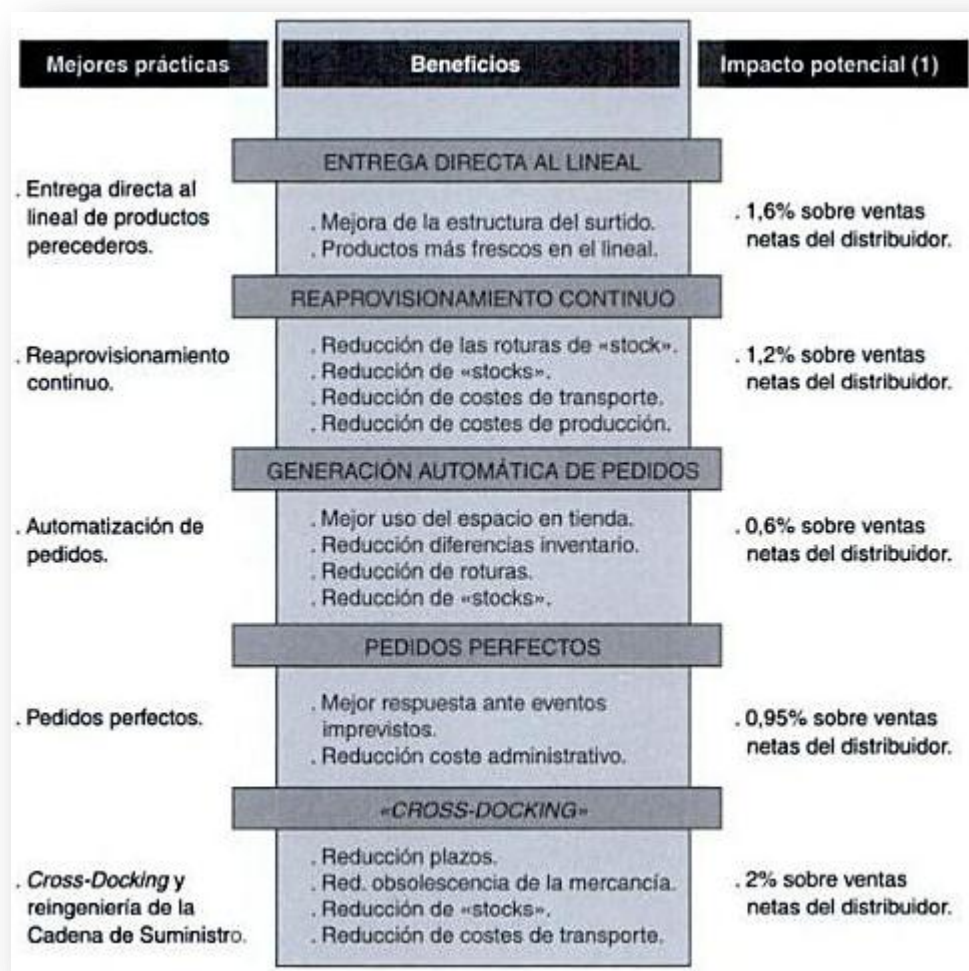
| Mejores prácticas | Beneficios | Impacto potencial (1) |
|---|---|---|
| | ENTREGA DIRECTA AL LINEAL | |
| . Entrega directa al lineal de productos perecederos. | . Mejora de la estructura del surtido. . Productos más frescos en el lineal. | . 1,6% sobre ventas netas del distribuidor. |
| | REAPROVISIONAMIENTO CONTINUO | |
| . Reaprovisionamiento continuo. | . Reducción de las roturas de «stock». . Reducción de «stocks». . Reducción de costes de transporte. . Reducción de costes de producción. | . 1,2% sobre ventas netas del distribuidor. |
| | GENERACIÓN AUTOMÁTICA DE PEDIDOS | |
| . Automatización de pedidos. | . Mejor uso del espacio en tienda. . Reducción diferencias inventario. . Reducción de roturas. . Reducción de «stocks». | . 0,6% sobre ventas netas del distribuidor. |
| | PEDIDOS PERFECTOS | |
| . Pedidos perfectos. | . Mejor respuesta ante eventos imprevistos. . Reducción coste administrativo. | . 0,95% sobre ventas netas del distribuidor. |
| | «CROSS-DOCKING» | |
| . Cross-Docking y reingeniería de la Cadena de Suministro. | . Reducción plazos. . Red. obsolescencia de la mercancía. . Reducción de «stocks». . Reducción de costes de transporte. | . 2% sobre ventas netas del distribuidor. |